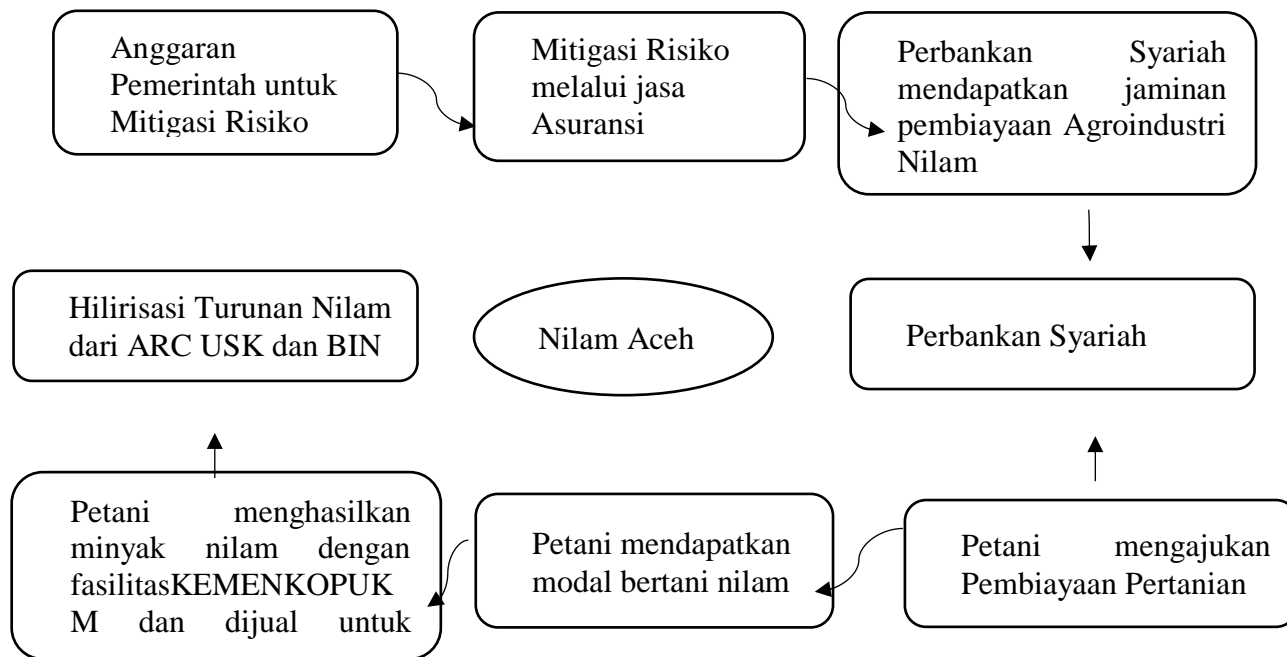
Anggaran Pemerintah untuk Mitigasi Risiko

Mitigasi Risiko melalui jasa Asuransi

Perbankan Syariah mendapatkan jaminan pembiayaan Agroindustri Nilam

Hilirisasi Turunan Nilam dari ARC USK dan BIN

Nilam Aceh

Perbankan Syariah

Petani menghasilkan minyak nilam dengan fasilitasKEMENKOPUKM dan dijual untuk

Petani mendapatkan modal bertani nilam

Petani mengajukan Pembiayaan Pertanian